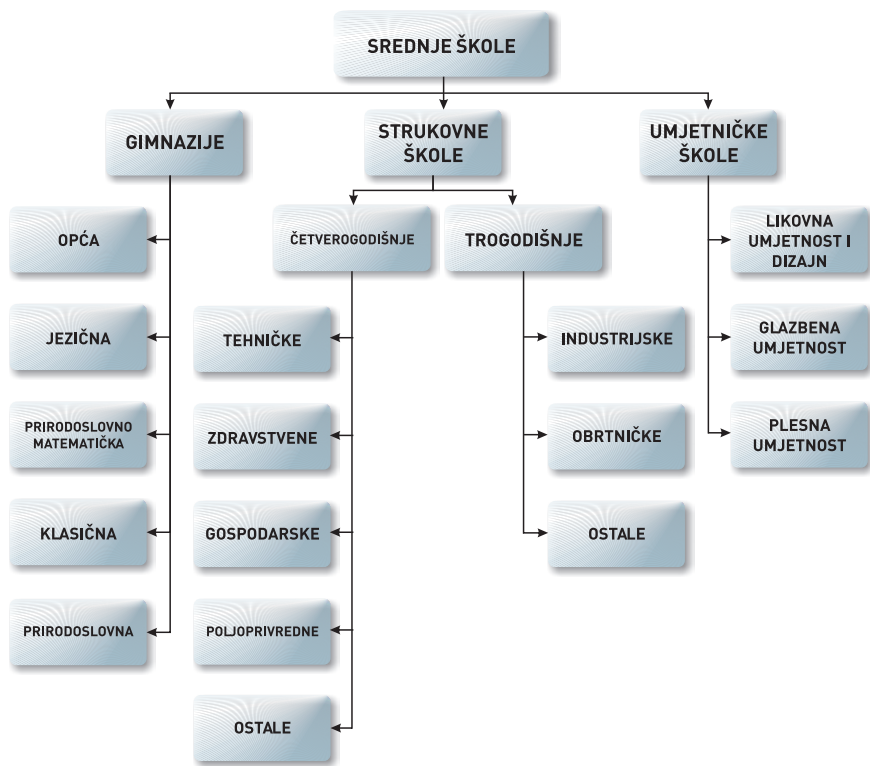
SREDNJE ŠKOLE

GIMNAZIJE

STRUKOVNE ŠKOLE

UMJETNIČKE ŠKOLE

OPĆA

JEZIČNA

PRIRODOSLOVNO MATEMATIČKA

KLASIČNA

PRIRODOSLOVNA

ČETVEROGODIŠNJE

TROGODIŠNJE

TEHNIČKE

ZDRAVSTVENE

GOSPODARSKE

POLJOPRIVREDNE

OSTALE

INDUSTRIJSKE

OBRTNIČKE

OSTALE

LIKOVNA UMJETNOST I DIZAJN

GLAZBENA UMJETNOST

PLESNA UMJETNOST